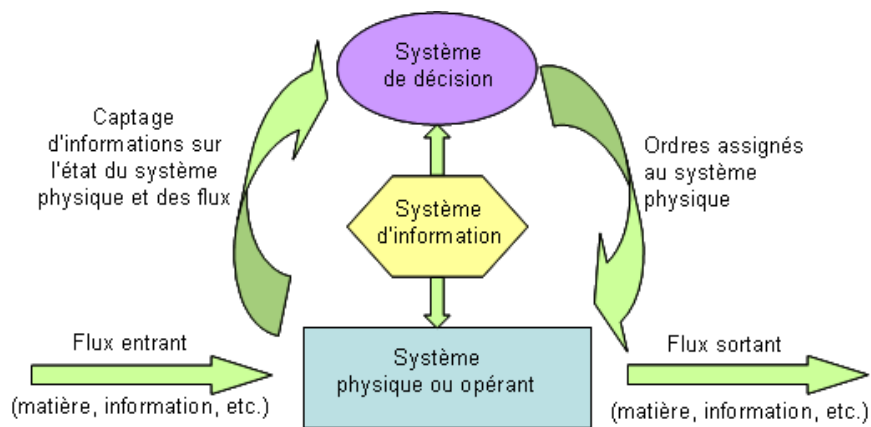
Système de décision

Captage d'informations sur l'état du système physique et des flux

Ordres assignés au système physique

Système d'information

Flux entrant

(matière, information, etc.)

Système physique ou opérant

Flux sortant

(matière, information, etc.)